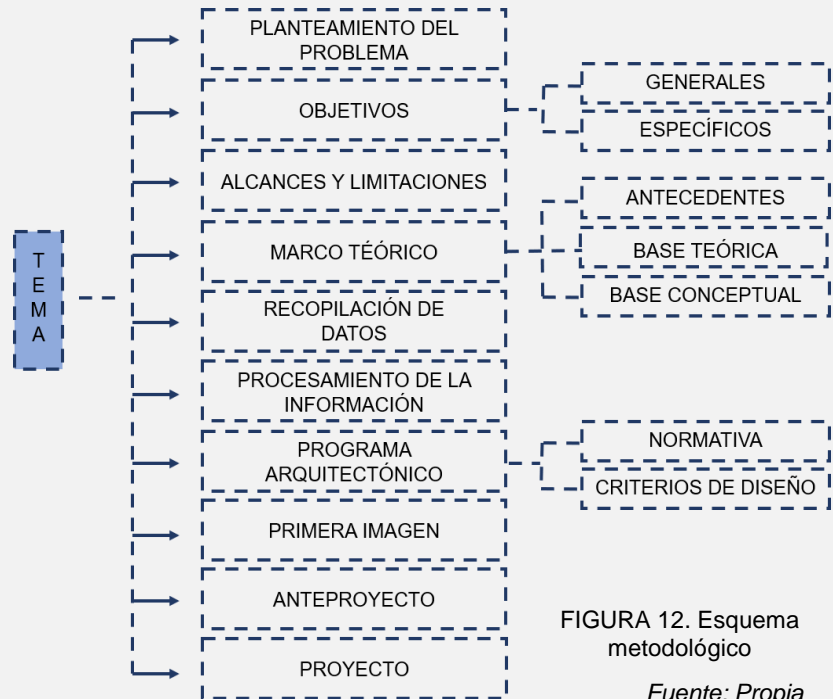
T
E
M
A

PLANTEAMIENTO DEL PROBLEMA

OBJETIVOS

GENERALES

ESPECÍFICOS

ALCANCES Y LIMITACIONES

MARCO TEÓRICO

ANTECEDENTES

BASE TEÓRICA

BASE CONCEPTUAL

RECOPILACIÓN DE DATOS

PROCESAMIENTO DE LA INFORMACIÓN

PROGRAMA ARQUITECTÓNICO

NORMATIVA

CRITERIOS DE DISEÑO

PRIMERA IMAGEN

ANTEPROYECTO

PROYECTO

FIGURA 12. Esquema metodológico

Fuente: Propia